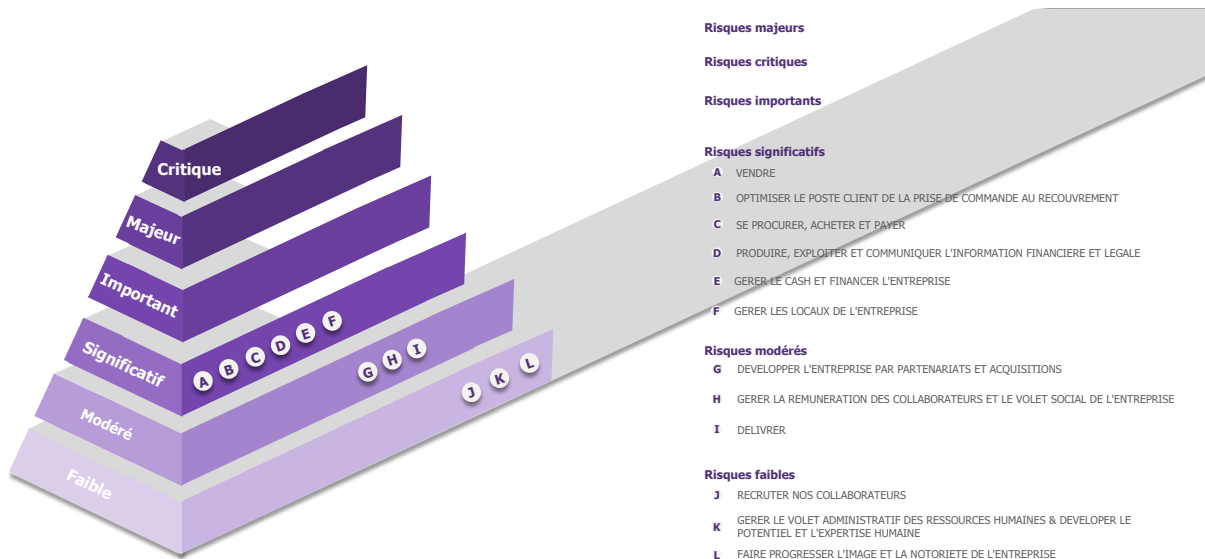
Critique

Majeur

Important

Significatif

Modéré

Faible

A B C D E F

G H I

J K L

Risques majeurs

Risques critiques

Risques importants

Risques significatifs
A VENDRE
B OPTIMISER LE POSTE CLIENT DE LA PRISE DE COMMANDE AU RECOUVREMENT
C SE PROCURER, ACHETER ET PAYER
D PRODUIRE, EXPLOITER ET COMMUNIQUER L'INFORMATION FINANCIERE ET LEGALE
E GERER LE CASH ET FINANCER L'ENTREPRISE
F GERER LES LOCAUX DE L'ENTREPRISE

Risques modérés
G DEVELOPPER L'ENTREPRISE PAR PARTENARIATS ET ACQUISITIONS
H GERER LA REMUNERATION DES COLLABORATEURS ET LE VOLET SOCIAL DE L'ENTREPRISE
I DELIVRER

Risques faibles
J RECRUTER NOS COLLABORATEURS
K GERER LE VOLET ADMINISTRATIF DES RESSOURCES HUMAINES & DEVELOPER LE POTENTIEL ET L'EXPERTISE HUMAINE
L FAIRE PROGRESSER L'IMAGE ET LA NOTORIETE DE L'ENTREPRISE